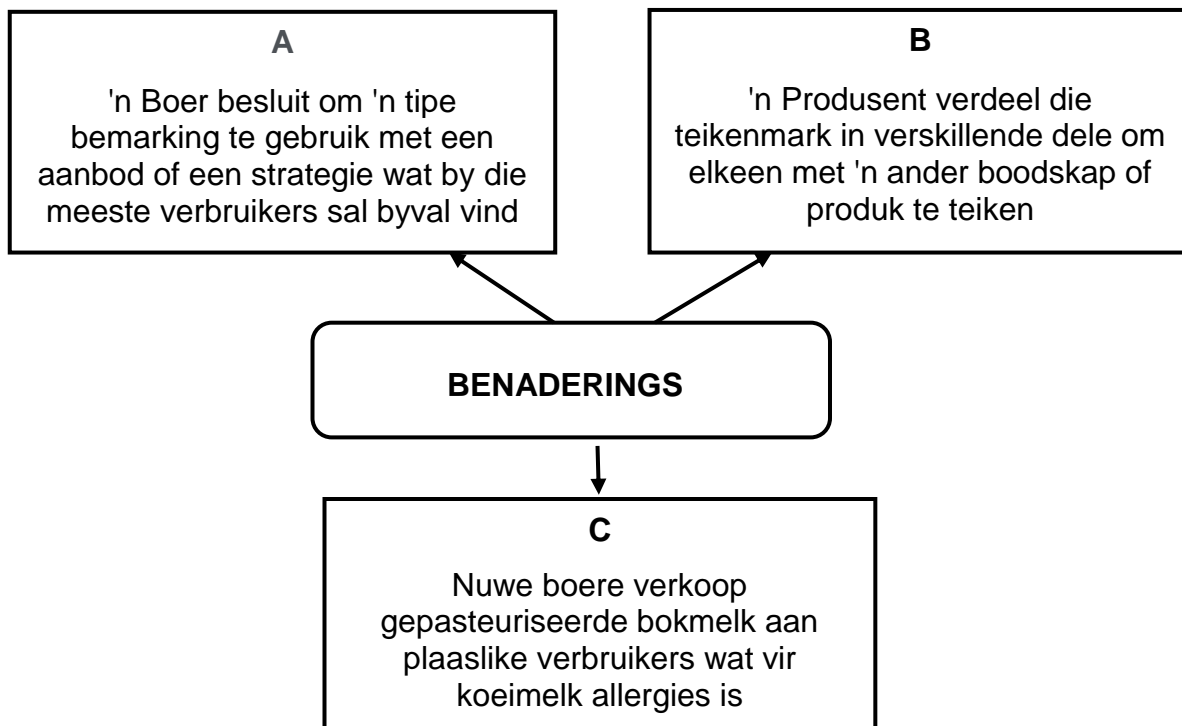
A

'n Boer besluit om 'n tipe bemarking te gebruik met een aanbod of een strategie wat by die meeste verbruikers sal byval vind

B

'n Produsent verdeel die teikenmark in verskillende dele om elkeen met 'n ander boodskap of produk te teiken

BENADERINGS

C

Nuwe boere verkoop gepasteuriseerde bokmelk aan plaaslike verbruikers wat vir koeimelk allergies is